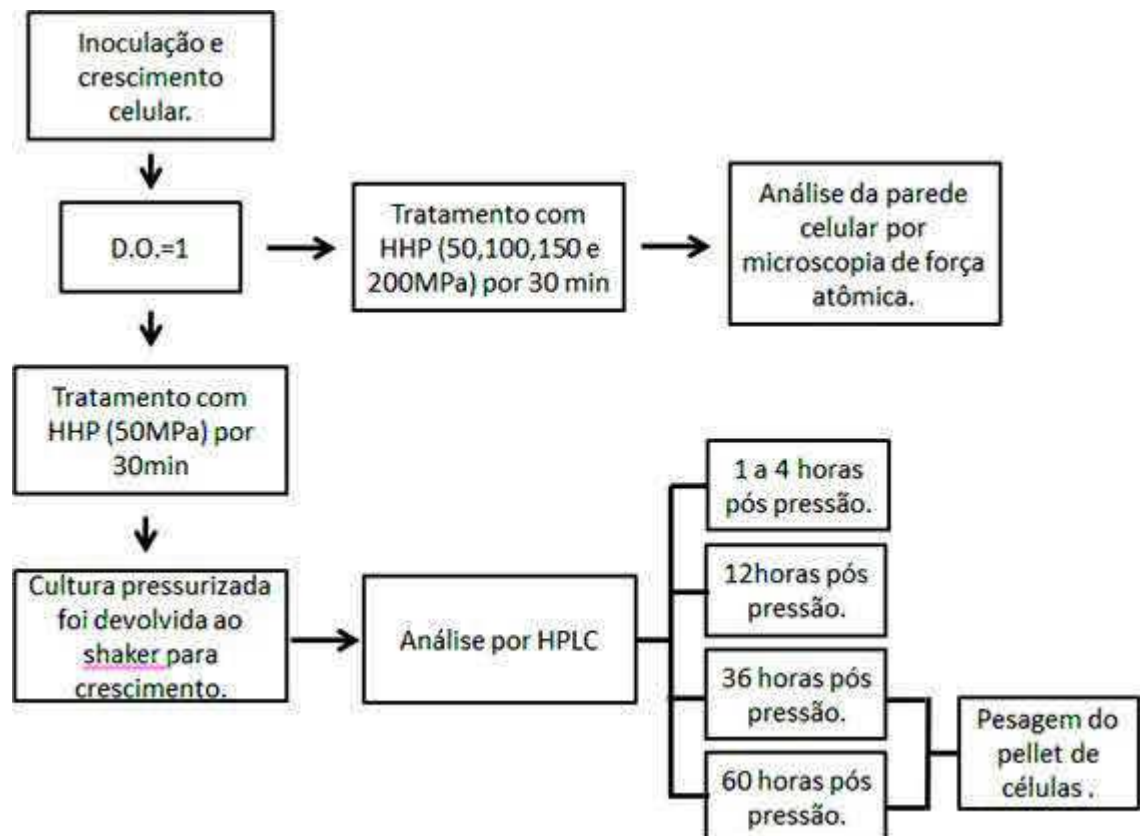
Inoculação e crescimento celular.

D.O.=1

Tratamento com HHP (50,100,150 e 200MPa) por 30 min

Análise da parede celular por microscopia de força atômica.

Tratamento com HHP (50MPa) por 30min

Cultura pressurizada foi devolvida ao shaker para crescimento.

Análise por HPLC

1 a 4 horas pós pressão.

12horas pós pressão.

36 horas pós pressão.

60 horas pós pressão.

Pesagem do pellet de células .